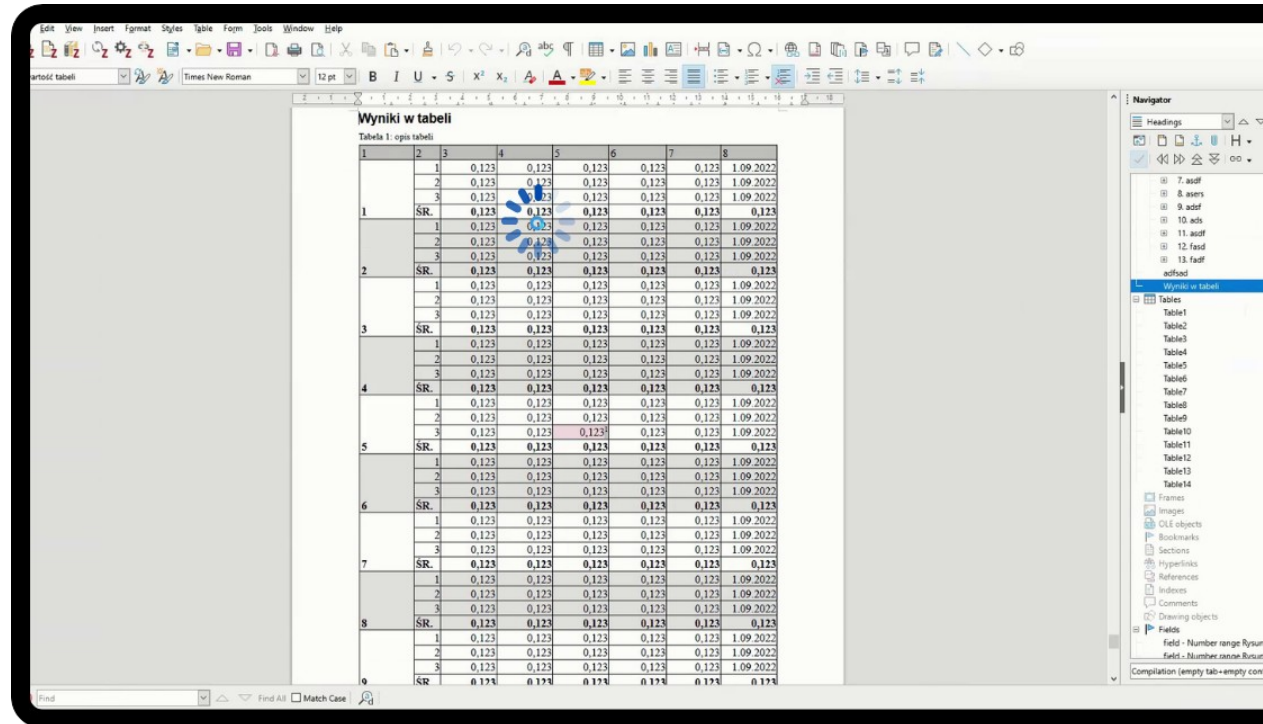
Edit View Insert Format Styles Table Form Tools Window Help

artość tabeli Times New Roman 12 pt B I U S $x^2$ $x_2$

Wyniki w tabeli

Tabela 1: opis tabeli

| 1 | 2 | 3 | 4 | 5 | 6 | 7 | 8 |
|---|---|---|---|---|---|---|---|
| | 1 | 0,123 | 0,123 | 0,123 | 0,123 | 0,123 | 1.09.2022 |
| | 2 | 0,123 | 0,123 | 0,123 | 0,123 | 0,123 | 1.09.2022 |
| | 3 | 0,123 | 0,123 | 0,123 | 0,123 | 0,123 | 1.09.2022 |
| 1 | ŚR. | 0,123 | 0,123 | 0,123 | 0,123 | 0,123 | 0,123 |
| | 1 | 0,123 | 0,123 | 0,123 | 0,123 | 0,123 | 1.09.2022 |
| | 2 | 0,123 | 0,123 | 0,123 | 0,123 | 0,123 | 1.09.2022 |
| | 3 | 0,123 | 0,123 | 0,123 | 0,123 | 0,123 | 1.09.2022 |
| 2 | ŚR. | 0,123 | 0,123 | 0,123 | 0,123 | 0,123 | 0,123 |
| | 1 | 0,123 | 0,123 | 0,123 | 0,123 | 0,123 | 1.09.2022 |
| | 2 | 0,123 | 0,123 | 0,123 | 0,123 | 0,123 | 1.09.2022 |
| | 3 | 0,123 | 0,123 | 0,123 | 0,123 | 0,123 | 1.09.2022 |
| 3 | ŚR. | 0,123 | 0,123 | 0,123 | 0,123 | 0,123 | 0,123 |
| | 1 | 0,123 | 0,123 | 0,123 | 0,123 | 0,123 | 1.09.2022 |
| | 2 | 0,123 | 0,123 | 0,123 | 0,123 | 0,123 | 1.09.2022 |
| | 3 | 0,123 | 0,123 | 0,123 | 0,123 | 0,123 | 1.09.2022 |
| 4 | ŚR. | 0,123 | 0,123 | 0,123 | 0,123 | 0,123 | 0,123 |
| | 1 | 0,123 | 0,123 | 0,123 | 0,123 | 0,123 | 1.09.2022 |
| | 2 | 0,123 | 0,123 | 0,123 | 0,123 | 0,123 | 1.09.2022 |
| | 3 | 0,123 | 0,123 | 0,123 | 0,123 | 0,123 | 1.09.2022 |
| 5 | ŚR. | 0,123 | 0,123 | 0,123 | 0,123 | 0,123 | 0,123 |
| | 1 | 0,123 | 0,123 | 0,123 | 0,123 | 0,123 | 1.09.2022 |
| | 2 | 0,123 | 0,123 | 0,123 | 0,123 | 0,123 | 1.09.2022 |
| | 3 | 0,123 | 0,123 | 0,123 | 0,123 | 0,123 | 1.09.2022 |
| 6 | ŚR. | 0,123 | 0,123 | 0,123 | 0,123 | 0,123 | 0,123 |
| | 1 | 0,123 | 0,123 | 0,123 | 0,123 | 0,123 | 1.09.2022 |
| | 2 | 0,123 | 0,123 | 0,123 | 0,123 | 0,123 | 1.09.2022 |
| | 3 | 0,123 | 0,123 | 0,123 | 0,123 | 0,123 | 1.09.2022 |
| 7 | ŚR. | 0,123 | 0,123 | 0,123 | 0,123 | 0,123 | 0,123 |
| | 1 | 0,123 | 0,123 | 0,123 | 0,123 | 0,123 | 1.09.2022 |
| | 2 | 0,123 | 0,123 | 0,123 | 0,123 | 0,123 | 1.09.2022 |
| | 3 | 0,123 | 0,123 | 0,123 | 0,123 | 0,123 | 1.09.2022 |
| 8 | ŚR. | 0,123 | 0,123 | 0,123 | 0,123 | 0,123 | 0,123 |
| | 1 | 0,123 | 0,123 | 0,123 | 0,123 | 0,123 | 1.09.2022 |
| | 2 | 0,123 | 0,123 | 0,123 | 0,123 | 0,123 | 1.09.2022 |
| | 3 | 0,123 | 0,123 | 0,123 | 0,123 | 0,123 | 1.09.2022 |
| 9 | ŚR. | 0,123 | 0,123 | 0,123 | 0,123 | 0,123 | 0,123 |

Navigator
Headings
7. asdf
8. asers
9. adsf
10. ads
11. asdf
12. fasd
13. fadf
adfsad
Wyniki w tabeli
Tables
Table1
Table2
Table3
Table4
Table5
Table6
Table7
Table8
Table9
Table10
Table11
Table12
Table13
Table14
Frames
Images
OLE objects
Bookmarks
Sections
Hyperlinks
References
Indexes
Comments
Drawing objects
Fields
field - Number range Rysun
field - Number range Rysun
Compilation (empty tab+empty con

Find Find All Match Case